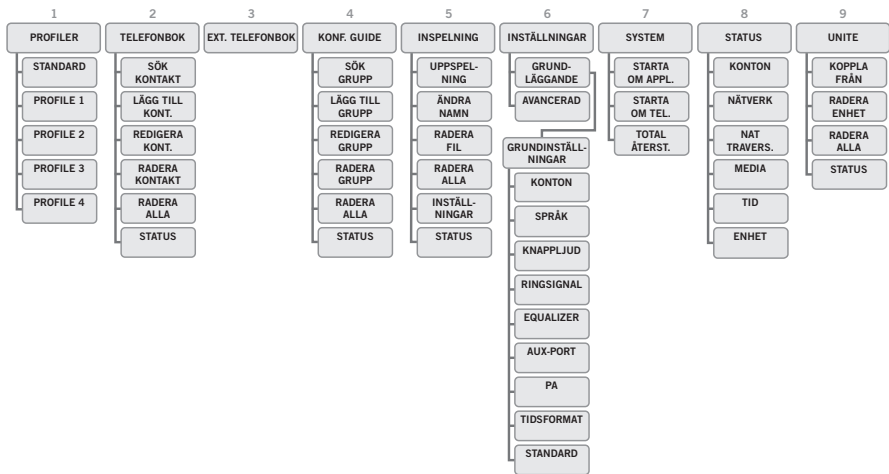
1
PROFILER
STANDARD
PROFILE 1
PROFILE 2
PROFILE 3
PROFILE 4

2
TELEFONBOK
SÖK KONTAKT
LÄGG TILL KONT.
REDIGERA KONT.
RADERA KONTAKT
RADERA ALLA
STATUS

3
EXT. TELEFONBOK

4
KONF. GUIDE
SÖK GRUPP
LÄGG TILL GRUPP
REDIGERA GRUPP
RADERA GRUPP
RADERA ALLA
STATUS

5
INSPELNING
UPPSPELNING
ÄNDRA NAMN
RADERA FIL
RADERA ALLA
INSTÄLLNINGAR
STATUS

6
INSTÄLLNINGAR
GRUNDLÄGGANDE
AVANCERAD
GRUNDINSTÄLLNINGAR
KONTON
SPRÅK
KNAPPLJUD
RINGSIGNAL
EQUALIZER
AUX-PORT
PA
TIDSFORMAT
STANDARD

7
SYSTEM
STARTA OM APPL.
STARTA OM TEL.
TOTAL ÅTERST.

8
STATUS
KONTON
NÄTVERK
NAT TRAVERS.
MEDIA
TID
ENHET

9
UNITE
KOPPLA FRÅN
RADERA ENHET
RADERA ALLA
STATUS